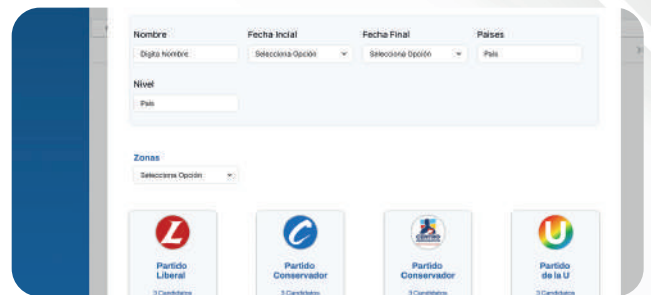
Nombre
Digita Nombre

Fecha Incial
Selecciona Opción

Fecha Final
Selecciona Opción

Paises
Pais

Nivel
Pais

Zonas
Selecciona Opción

Partido Liberal
3 Candidatos

Partido Conservador
3 Candidatos

Partido Conservador
3 Candidatos

Partido de la U
3 Candidatos